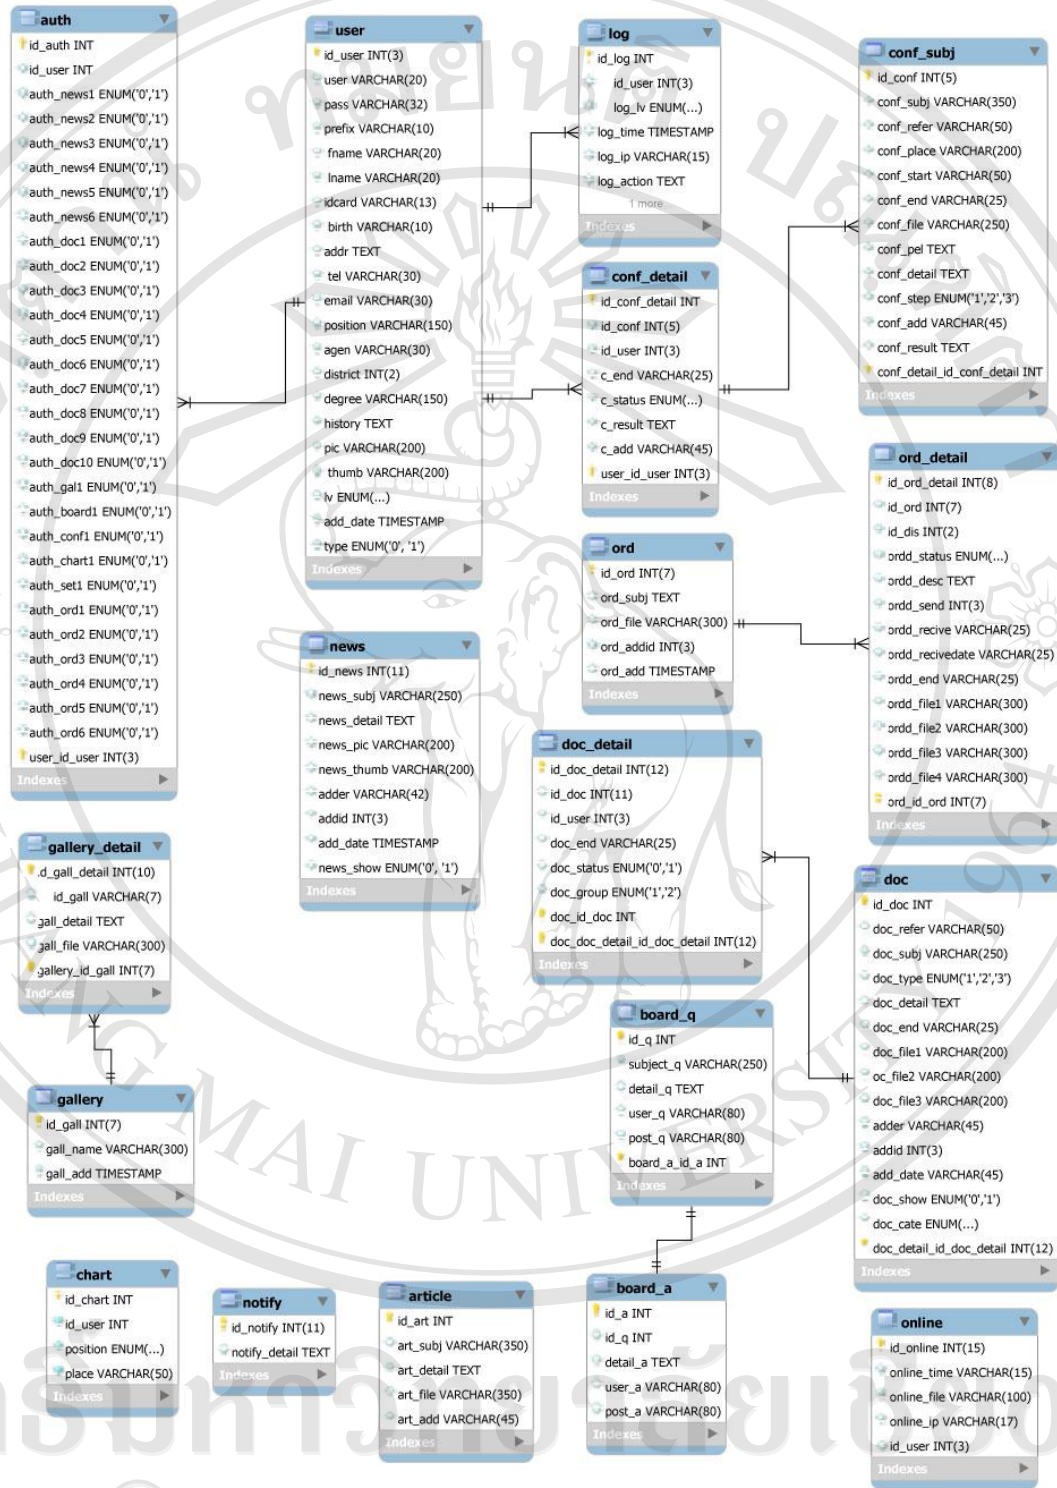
auth
id_auth INT
id_user INT
auth_news1 ENUM('0','1')
auth_news2 ENUM('0','1')
auth_news3 ENUM('0','1')
auth_news4 ENUM('0','1')
auth_news5 ENUM('0','1')
auth_news6 ENUM('0','1')
auth_doc1 ENUM('0','1')
auth_doc2 ENUM('0','1')
auth_doc3 ENUM('0','1')
auth_doc4 ENUM('0','1')
auth_doc5 ENUM('0','1')
auth_doc6 ENUM('0','1')
auth_doc7 ENUM('0','1')
auth_doc8 ENUM('0','1')
auth_doc9 ENUM('0','1')
auth_doc10 ENUM('0','1')
auth_gal1 ENUM('0','1')
auth_board1 ENUM('0','1')
auth_conf1 ENUM('0','1')
auth_chart1 ENUM('0','1')
auth_set1 ENUM('0','1')
auth_ord1 ENUM('0','1')
auth_ord2 ENUM('0','1')
auth_ord3 ENUM('0','1')
auth_ord4 ENUM('0','1')
auth_ord5 ENUM('0','1')
auth_ord6 ENUM('0','1')
user_id_user INT(3)
Indexes

user
id_user INT(3)
user VARCHAR(20)
pass VARCHAR(32)
prefix VARCHAR(10)
fname VARCHAR(20)
lname VARCHAR(20)
idcard VARCHAR(13)
birth VARCHAR(10)
addr TEXT
tel VARCHAR(30)
email VARCHAR(30)
position VARCHAR(150)
agen VARCHAR(30)
district INT(2)
degree VARCHAR(150)
history TEXT
pic VARCHAR(200)
thumb VARCHAR(200)
lv ENUM(...)
add_date TIMESTAMP
type ENUM('0', '1')
Indexes

log
id_log INT
id_user INT(3)
log_lv ENUM(...)
log_time TIMESTAMP
log_ip VARCHAR(15)
log_action TEXT
1 more
Indexes

conf_subj
id_conf INT(5)
conf_subj VARCHAR(350)
conf_refer VARCHAR(50)
conf_place VARCHAR(200)
conf_start VARCHAR(50)
conf_end VARCHAR(25)
conf_file VARCHAR(250)
conf_pel TEXT
conf_detail TEXT
conf_step ENUM('1','2','3')
conf_add VARCHAR(45)
conf_result TEXT
conf_detail_id_conf_detail INT
Indexes

conf_detail
id_conf_detail INT
id_conf INT(5)
id_user INT(3)
c_end VARCHAR(25)
c_status ENUM(...)
c_result TEXT
c_add VARCHAR(45)
user_id_user INT(3)
Indexes

ord_detail
id_ord_detail INT(8)
id_ord INT(7)
id_dis INT(2)
ordd_status ENUM(...)
ordd_desc TEXT
ordd_send INT(3)
ordd_recive VARCHAR(25)
ordd_recivedate VARCHAR(25)
ordd_end VARCHAR(25)
ordd_file1 VARCHAR(300)
ordd_file2 VARCHAR(300)
ordd_file3 VARCHAR(300)
ordd_file4 VARCHAR(300)
ord_id_ord INT(7)
Indexes

ord
id_ord INT(7)
ord_subj TEXT
ord_file VARCHAR(300)
ord_addid INT(3)
ord_add TIMESTAMP
Indexes

news
id_news INT(11)
news_subj VARCHAR(250)
news_detail TEXT
news_pic VARCHAR(200)
news_thumb VARCHAR(200)
adder VARCHAR(42)
addid INT(3)
add_date TIMESTAMP
news_show ENUM('0', '1')
Indexes

doc_detail
id_doc_detail INT(12)
id_doc INT(11)
id_user INT(3)
doc_end VARCHAR(25)
doc_status ENUM('0','1')
doc_group ENUM('1','2')
doc_id_doc INT
doc_doc_detail_id_doc_detail INT(12)
Indexes

gallery_detail
id_gall_detail INT(10)
id_gall VARCHAR(7)
gall_detail TEXT
gall_file VARCHAR(300)
gallery_id_gall INT(7)
Indexes

doc
id_doc INT
doc_refer VARCHAR(50)
doc_subj VARCHAR(250)
doc_type ENUM('1','2','3')
doc_detail TEXT
doc_end VARCHAR(25)
doc_file1 VARCHAR(200)
oc_file2 VARCHAR(200)
doc_file3 VARCHAR(200)
adder VARCHAR(45)
addid INT(3)
add_date VARCHAR(45)
doc_show ENUM('0','1')
doc_cate ENUM(...)
doc_detail_id_doc_detail INT(12)
Indexes

board_q
id_q INT
subject_q VARCHAR(250)
detail_q TEXT
user_q VARCHAR(80)
post_q VARCHAR(80)
board_a_id_a INT
Indexes

gallery
id_gall INT(7)
gall_name VARCHAR(300)
gall_add TIMESTAMP
Indexes

chart
id_chart INT
id_user INT
position ENUM(...)
place VARCHAR(50)
Indexes

notify
id_notify INT(11)
notify_detail TEXT
Indexes

article
id_art INT
art_subj VARCHAR(350)
art_detail TEXT
art_file VARCHAR(350)
art_add VARCHAR(45)
Indexes

board_a
id_a INT
id_q INT
detail_a TEXT
user_a VARCHAR(80)
post_a VARCHAR(80)
Indexes

online
id_online INT(15)
online_time VARCHAR(15)
online_file VARCHAR(100)
online_ip VARCHAR(17)
id_user INT(3)
Indexes